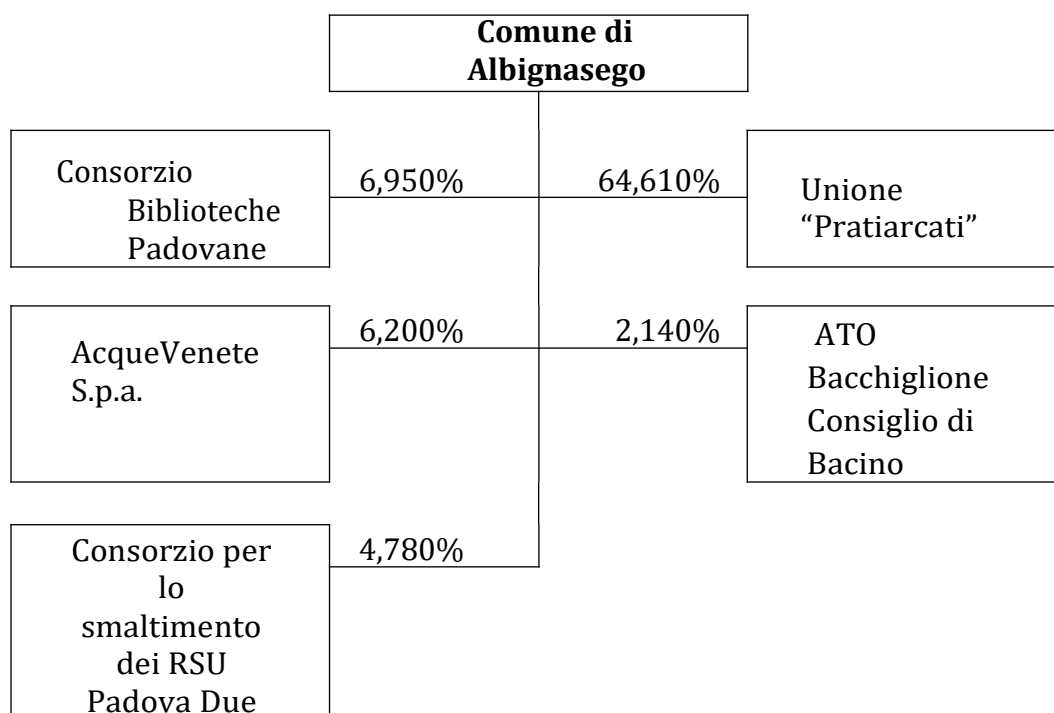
**Comune di Albignasego**

Consorzio Biblioteche Padovane

6,950%

64,610%

Unione "Pratiarcati"

AcqueVenete S.p.a.

6,200%

2,140%

ATO Bacchiglione Consiglio di Bacino

Consorzio per lo smaltimento dei RSU Padova Due

4,780%